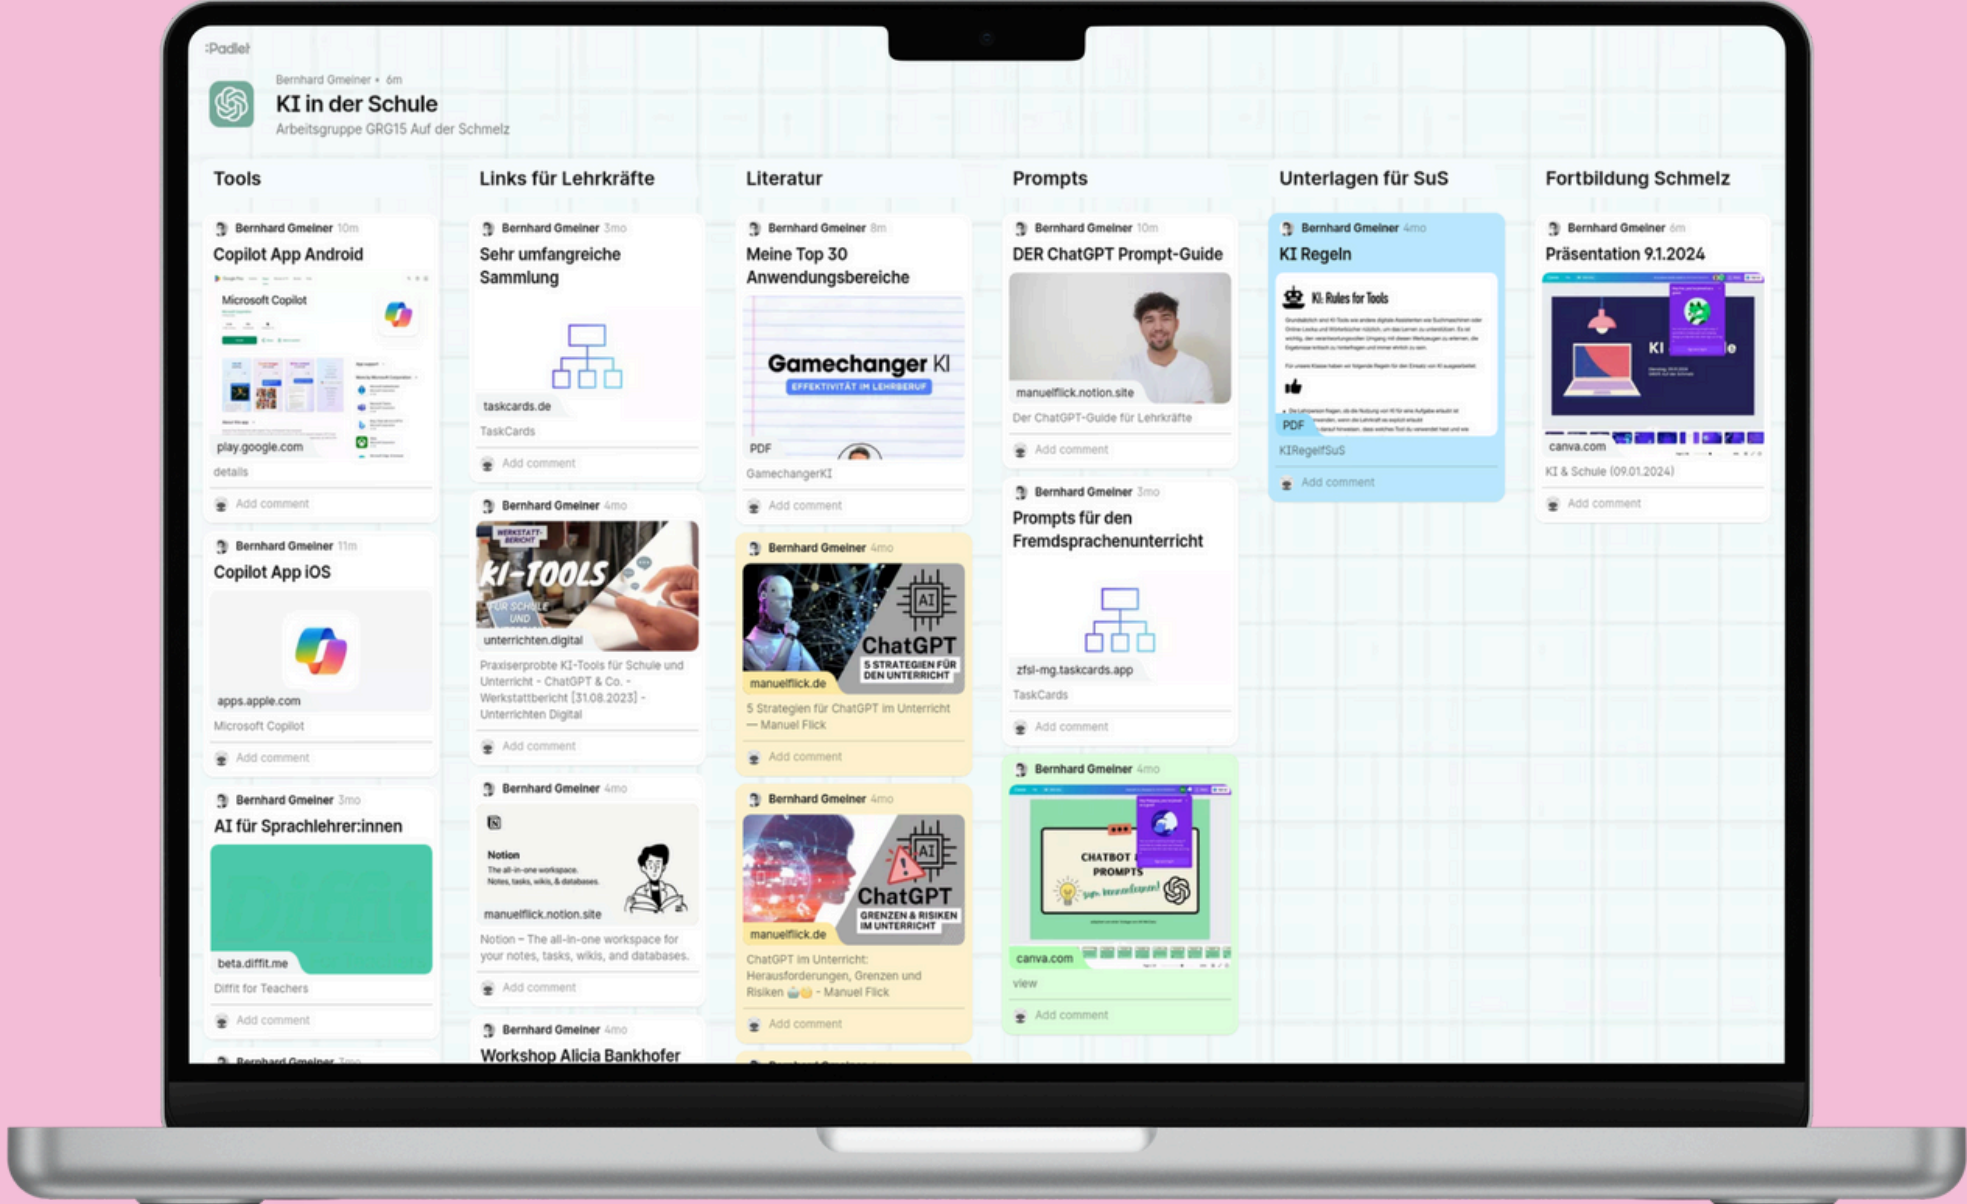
:Padlet

Bernhard Gmeiner • 6m
KI in der Schule
Arbeitsgruppe GRG15 Auf der Schmelz

Tools

Bernhard Gmeiner 10m
Copilot App Android
Microsoft Copilot
play.google.com
details
Add comment

Bernhard Gmeiner 11m
Copilot App iOS
apps.apple.com
Microsoft Copilot
Add comment

Bernhard Gmeiner 3mo
AI für Sprachlehrer:innen
beta.diffit.me
Diffit for Teachers
Add comment

Bernhard Gmeiner 3mo

Links für Lehrkräfte

Bernhard Gmeiner 3mo
Sehr umfangreiche Sammlung
taskcards.de
TaskCards
Add comment

Bernhard Gmeiner 4mo
WERKSTATT-BERICHT
KI-TOOLS FÜR SCHULE UND UNTERRICHT
unterrichten.digital
Praxiserprobte KI-Tools für Schule und Unterricht - ChatGPT & Co. - Werkstattbericht [31.08.2023] - Unterrichten Digital
Add comment

Bernhard Gmeiner 4mo
Notion
The all-in-one workspace. Notes, tasks, wikis, & databases.
manuelflick.notion.site
Notion – The all-in-one workspace for your notes, tasks, wikis, and databases.
Add comment

Bernhard Gmeiner 4mo
Workshop Alicia Bankhofer

Literatur

Bernhard Gmeiner 8m
Meine Top 30 Anwendungsbereiche
Gamechanger KI
EFFEKTIVITÄT IM LEHRBERUF
PDF
GamechangerKI
Add comment

Bernhard Gmeiner 4mo
AI
ChatGPT
5 STRATEGIEN FÜR DEN UNTERRICHT
manuelflick.de
5 Strategien für ChatGPT im Unterricht — Manuel Flick
Add comment

Bernhard Gmeiner 4mo
AI
ChatGPT
GRENZEN & RISIKEN IM UNTERRICHT
manuelflick.de
ChatGPT im Unterricht: Herausforderungen, Grenzen und Risiken - Manuel Flick
Add comment

Prompts

Bernhard Gmeiner 10m
DER ChatGPT Prompt-Guide
manuelflick.notion.site
Der ChatGPT-Guide für Lehrkräfte
Add comment

Bernhard Gmeiner 3mo
Prompts für den Fremdsprachenunterricht
zfsl-mg.taskcards.app
TaskCards
Add comment

Bernhard Gmeiner 4mo
CHATBOT PROMPTS
canva.com
view
Add comment

Unterlagen für SuS

Bernhard Gmeiner 4mo
KI Regeln
KI: Rules for Tools
PDF
KIRegelfSuS
Add comment

Fortbildung Schmelz

Bernhard Gmeiner 6m
Präsentation 9.1.2024
KI
canva.com
KI & Schule (09.01.2024)
Add comment